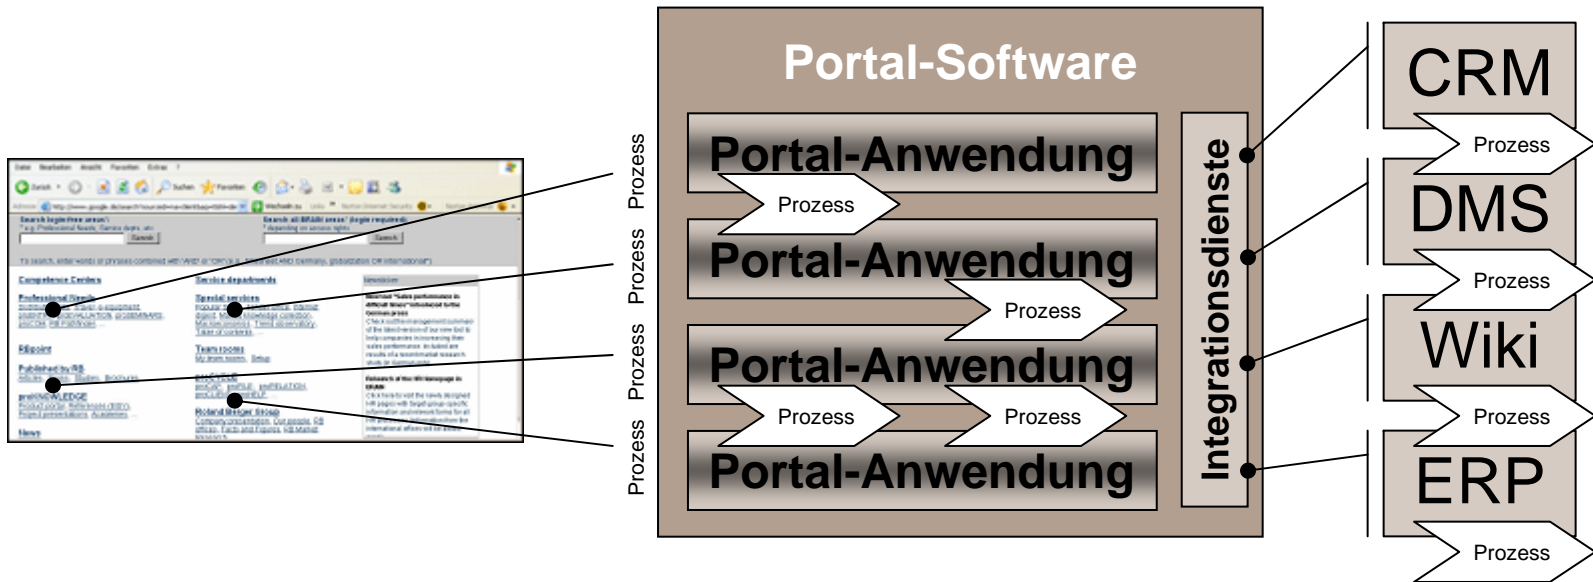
Portal-Software

Portal-Anwendung

Prozess

Portal-Anwendung

Prozess

Portal-Anwendung

Prozess

Prozess

Portal-Anwendung

Integrationsdienste

Prozess

Prozess

Prozess

Prozess

CRM

Prozess

DMS

Prozess

Wiki

Prozess

ERP

Prozess

Competence Centers

Service departments

Professional Skills

Special services

Team rooms

Published by RB

Roland Berger Group

News

Newsletter

Search